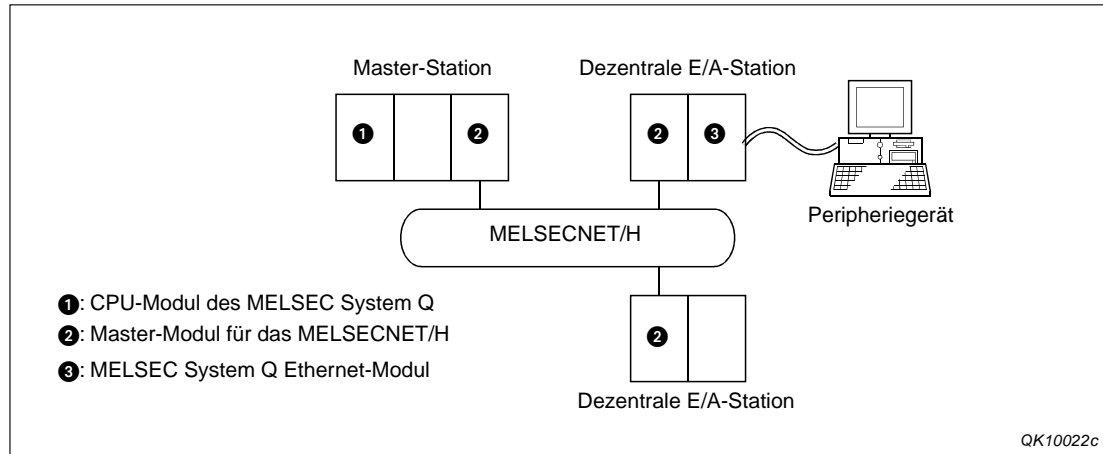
Master-Station

Dezentrale E/A-Station

❶ ❷

❷ ❸

Peripheriegerät

MELSECNET/H

❶: CPU-Modul des MELSEC System Q

❷: Master-Modul für das MELSECNET/H

❸: MELSEC System Q Ethernet-Modul

❷

Dezentrale E/A-Station

QK10022c